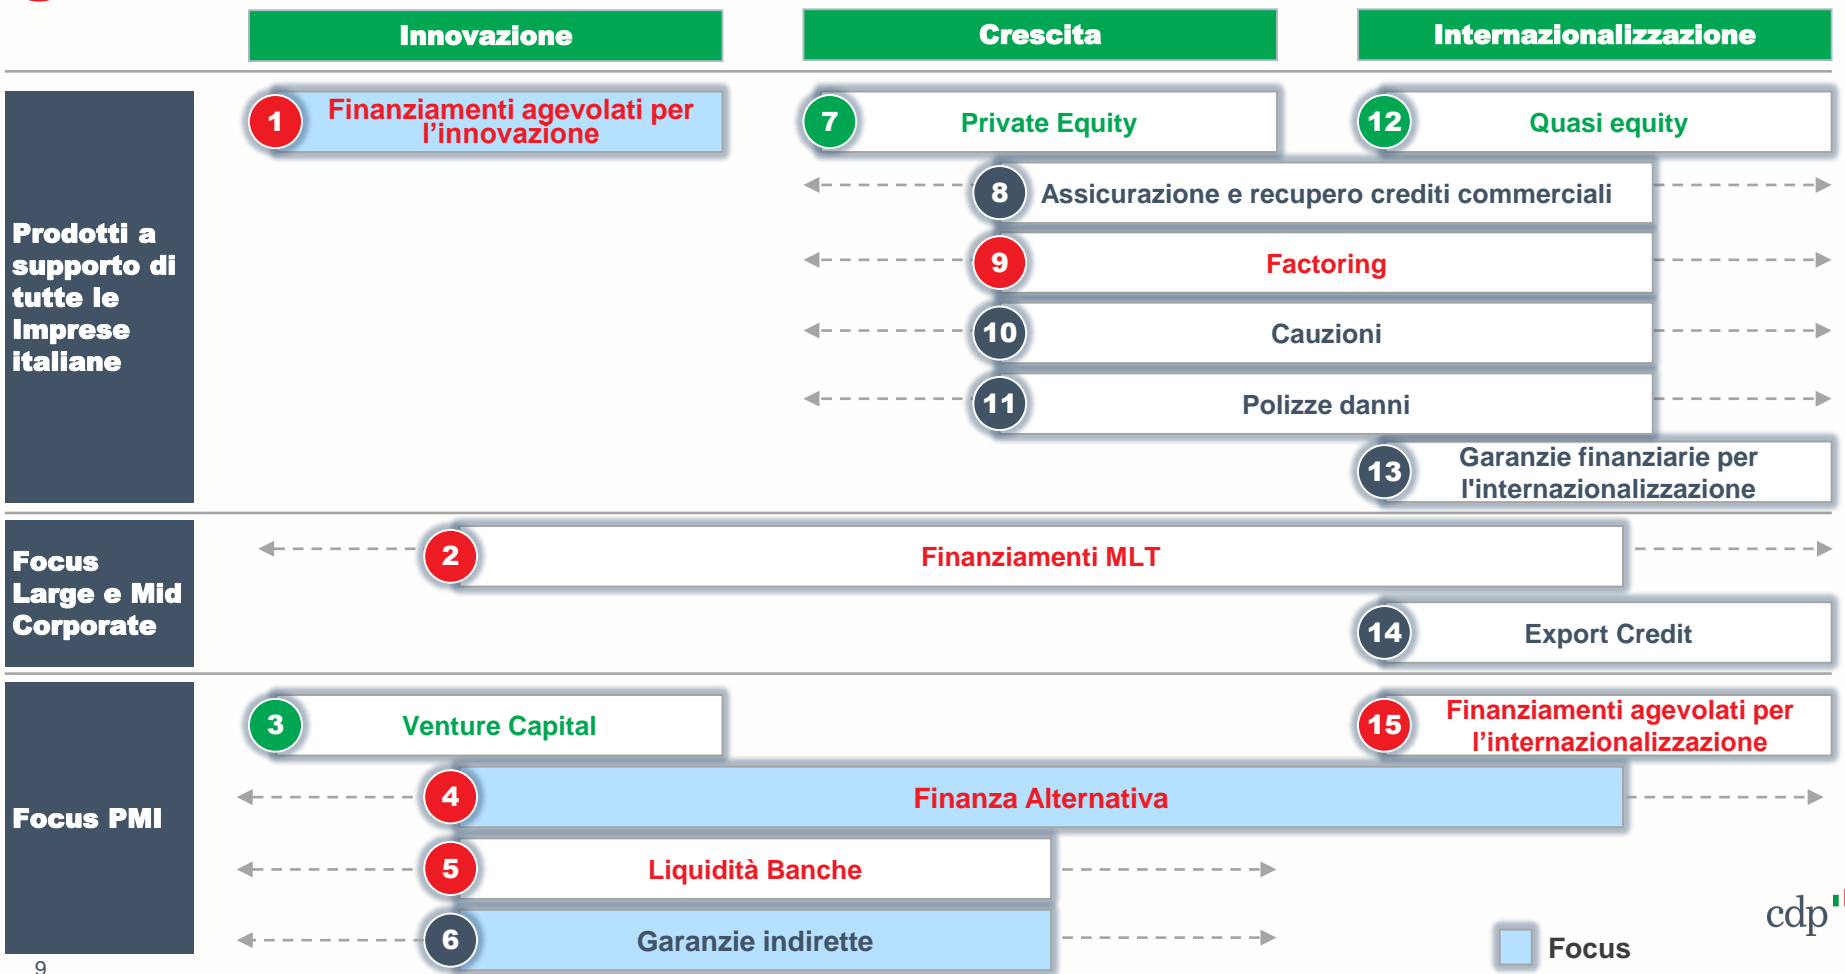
Innovazione

Crescita

Internazionalizzazione

Prodotti a supporto di tutte le Imprese italiane

1 Finanziamenti agevolati per l'innovazione

7 Private Equity

12 Quasi equity

8 Assicurazione e recupero crediti commerciali

9 Factoring

10 Cauzioni

11 Polizze danni

13 Garanzie finanziarie per l'internazionalizzazione

Focus Large e Mid Corporate

2 Finanziamenti MLT

14 Export Credit

Focus PMI

3 Venture Capital

15 Finanziamenti agevolati per l'internazionalizzazione

4 Finanza Alternativa

5 Liquidità Banche

6 Garanzie indirette

Focus

cdp

9